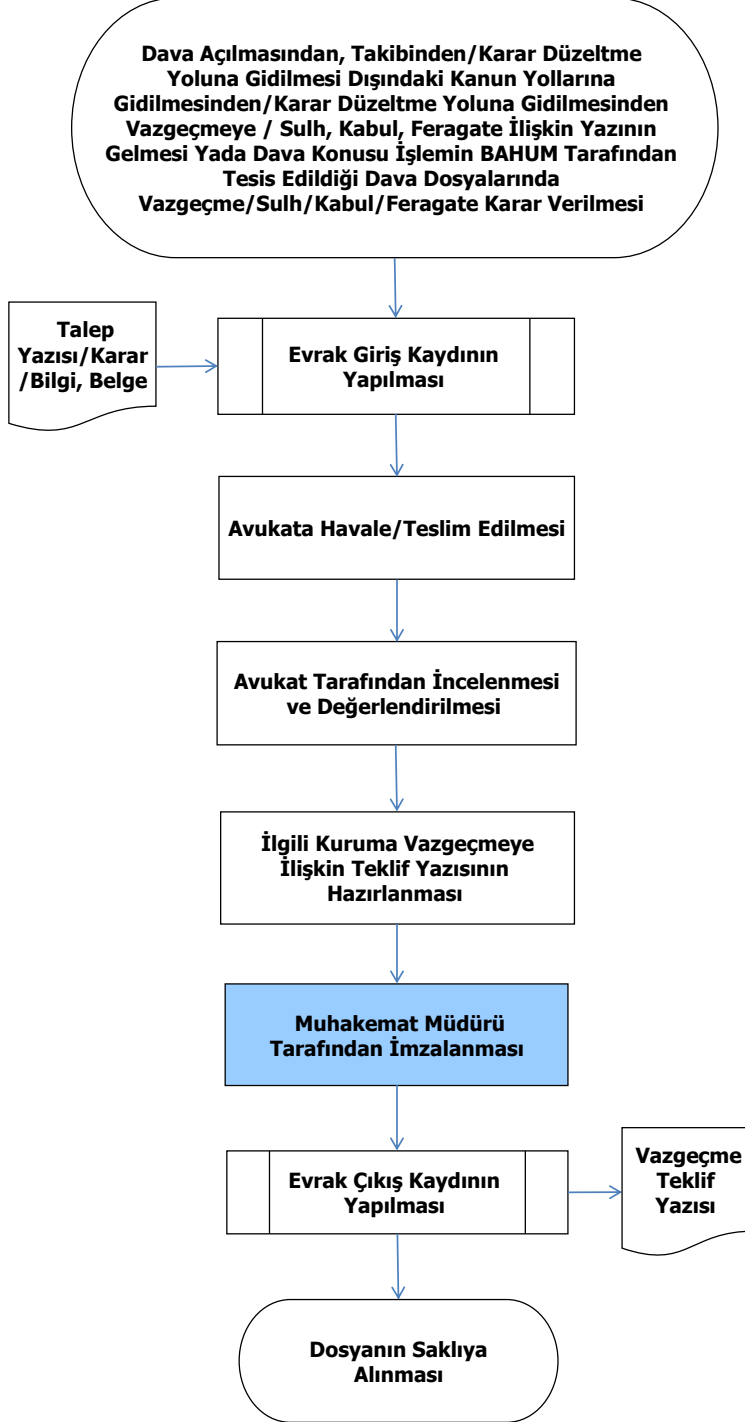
Dava Açılmasından, Takibinden/Karar Düzeltme Yoluna Gidilmesi Dışındaki Kanun Yollarına Gidilmesinden/Karar Düzeltme Yoluna Gidilmesinden Vazgeçmeye / Sulh, Kabul, Feragate İlişkin Yazının Gelmesi Yada Dava Konusu İşlemin BAHUM Tarafından Tesis Edildiği Dava Dosyalarında Vazgeçme/Sulh/Kabul/Feragate Karar Verilmesi

Talep Yazısı/Karar /Bilgi, Belge

Evrak Giriş Kaydının Yapılması

Avukata Havale/Teslim Edilmesi

Avukat Tarafından İncelenmesi ve Değerlendirilmesi

İlgili Kuruma Vazgeçmeye İlişkin Teklif Yazısının Hazırlanması

Muhakemat Müdürü Tarafından İmzalanması

Evrak Çıkış Kaydının Yapılması

Vazgeçme Teklif Yazısı

Dosyanın Saklıya Alınması